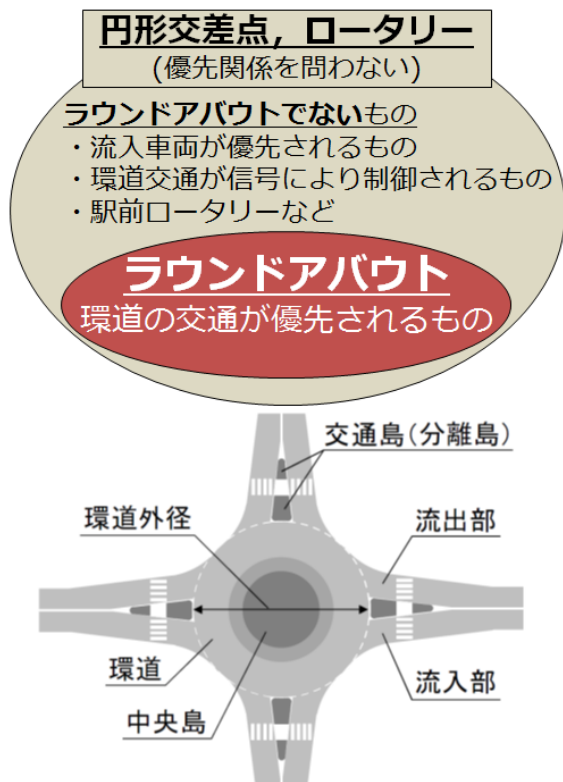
円形交差点，ロータリー
(優先関係を問わない)

ラウンドアバウトでないもの
・流入車両が優先されるもの
・環道交通が信号により制御されるもの
・駅前ロータリーなど

ラウンドアバウト
環道の交通が優先されるもの

交通島（分離島）
環道外径
流出部
環道
流入部
中央島